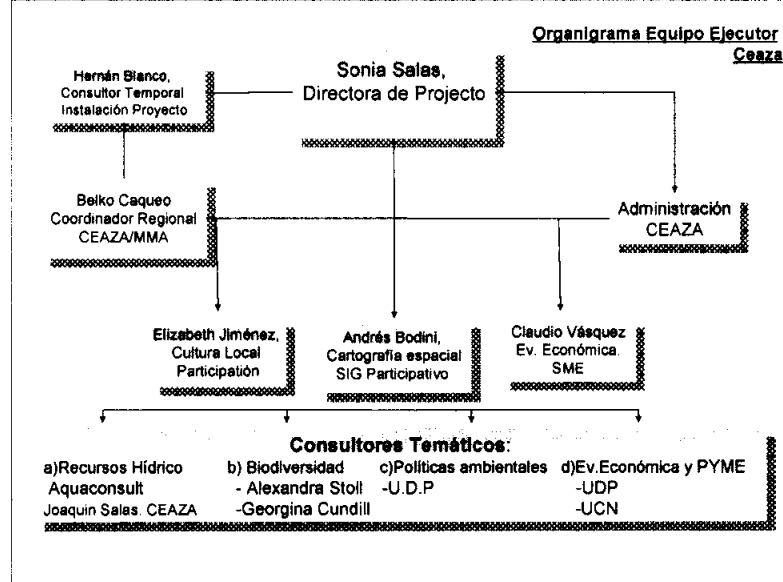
Organigrama Equipo Ejecutor Ceaza

Hernán Blanco, Consultor Temporal Instalación Proyecto

Sonia Salas, Directora de Projecto

Belko Caqueo Coordinador Regional CEAZA/MMA

Administración CEAZA

Elizabeth Jiménez, Cultura Local Participatión

Andrés Bodini, Cartografía espacial SIG Participativo

Claudio Vásquez Ev. Económica. SME

Consultores Temáticos:

a)Recursos Hídrico Aquaconsult Joaquin Salas. CEAZA

b) Biodiversidad - Alexandra Stoll -Georgina Cundill

c)Politicas ambientales -U.D.P

d)Ev.Económica y PYME -UDP -UCN